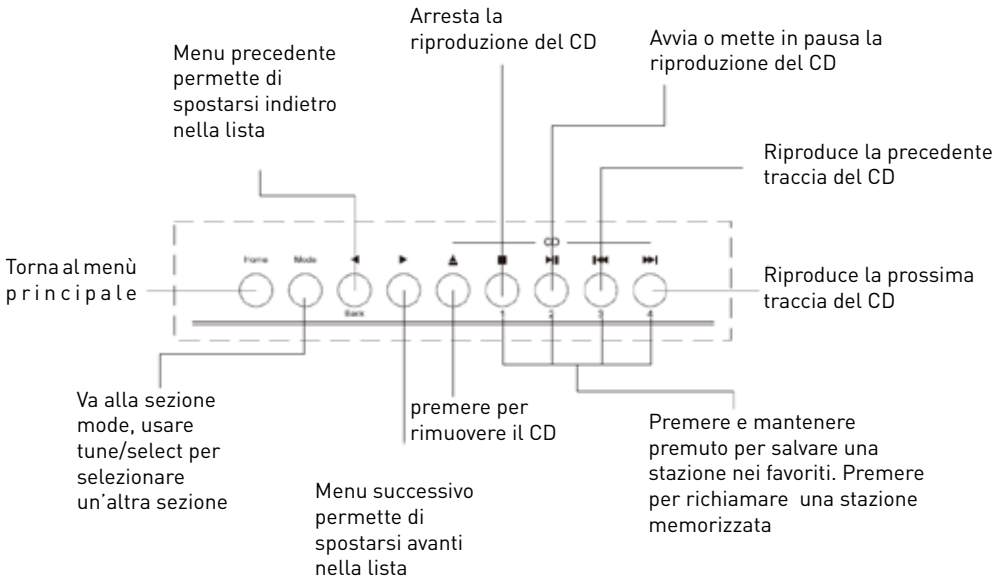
Arresta la riproduzione del CD

Menu precedente permette di spostarsi indietro nella lista

Avvia o mette in pausa la riproduzione del CD

Riproduce la precedente traccia del CD

Home

Mode

◀

Back

▶

▲

CD

■

1

▶II

2

I◀◀

3

▶▶I

4

Torna al menù principale

Riproduce la prossima traccia del CD

Va alla sezione mode, usare tune/select per selezionare un'altra sezione

premere per rimuovere il CD

Premere e mantenere premuto per salvare una stazione nei favoriti. Premere per richiamare una stazione memorizzata

Menu successivo permette di spostarsi avanti nella lista